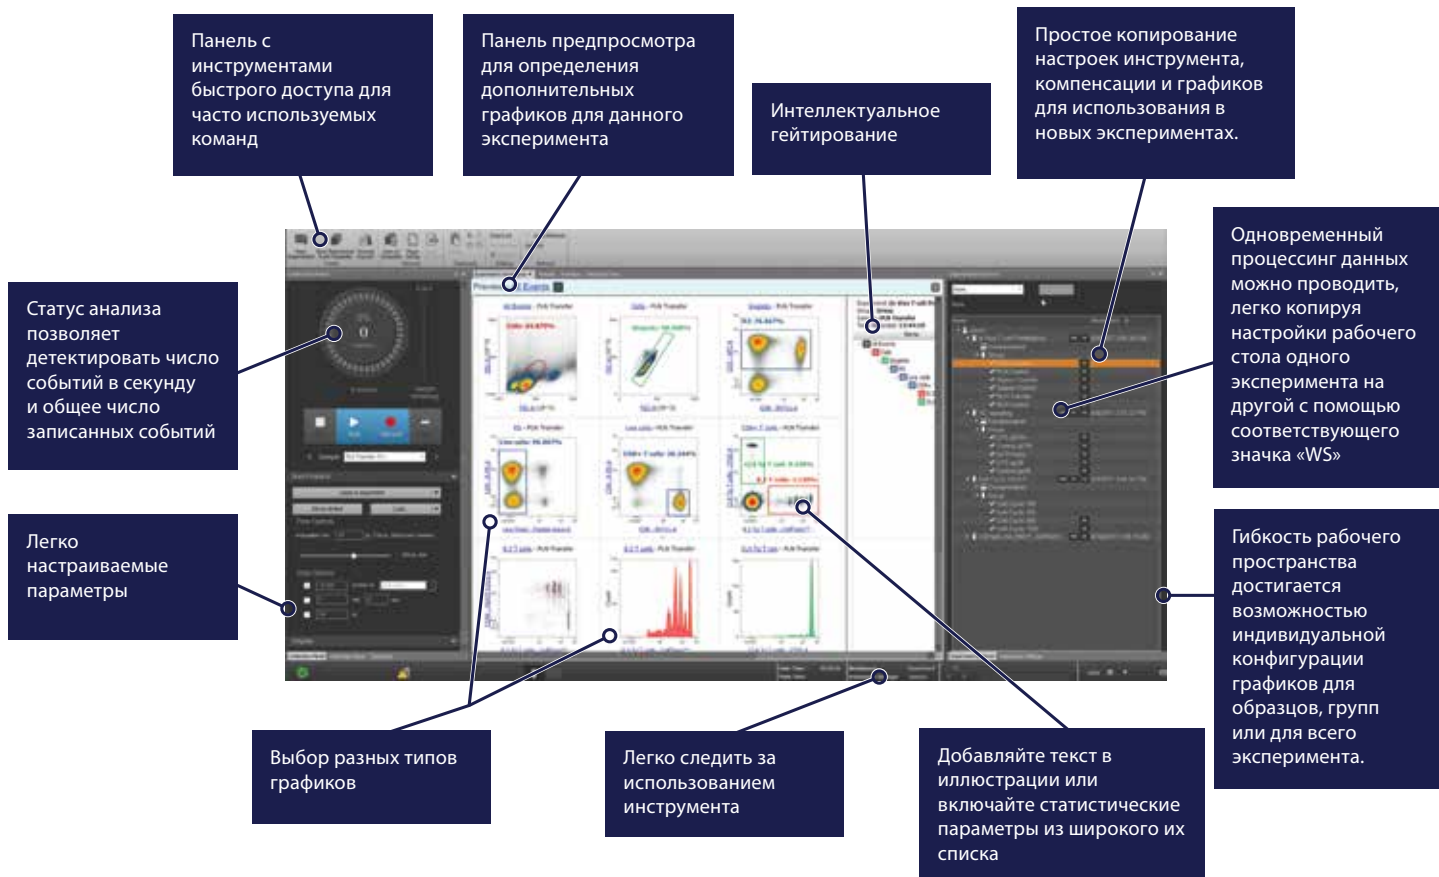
Панель с инструментами быстрого доступа для часто используемых команд

Панель предпросмотра для определения дополнительных графиков для данного эксперимента

Интеллектуальное гейтирование

Простое копирование настроек инструмента, компенсации и графиков для использования в новых экспериментах.

Статус анализа позволяет детектировать число событий в секунду и общее число записанных событий

Одновременный процессинг данных можно проводить, легко копируя настройки рабочего стола одного эксперимента на другой с помощью соответствующего значка «WS»

Легко настраиваемые параметры

Гибкость рабочего пространства достигается возможностью индивидуальной конфигурации графиков для образцов, групп или для всего эксперимента.

Выбор разных типов графиков

Легко следить за использованием инструмента

Добавляйте текст в иллюстрации или включайте статистические параметры из широкого их списка